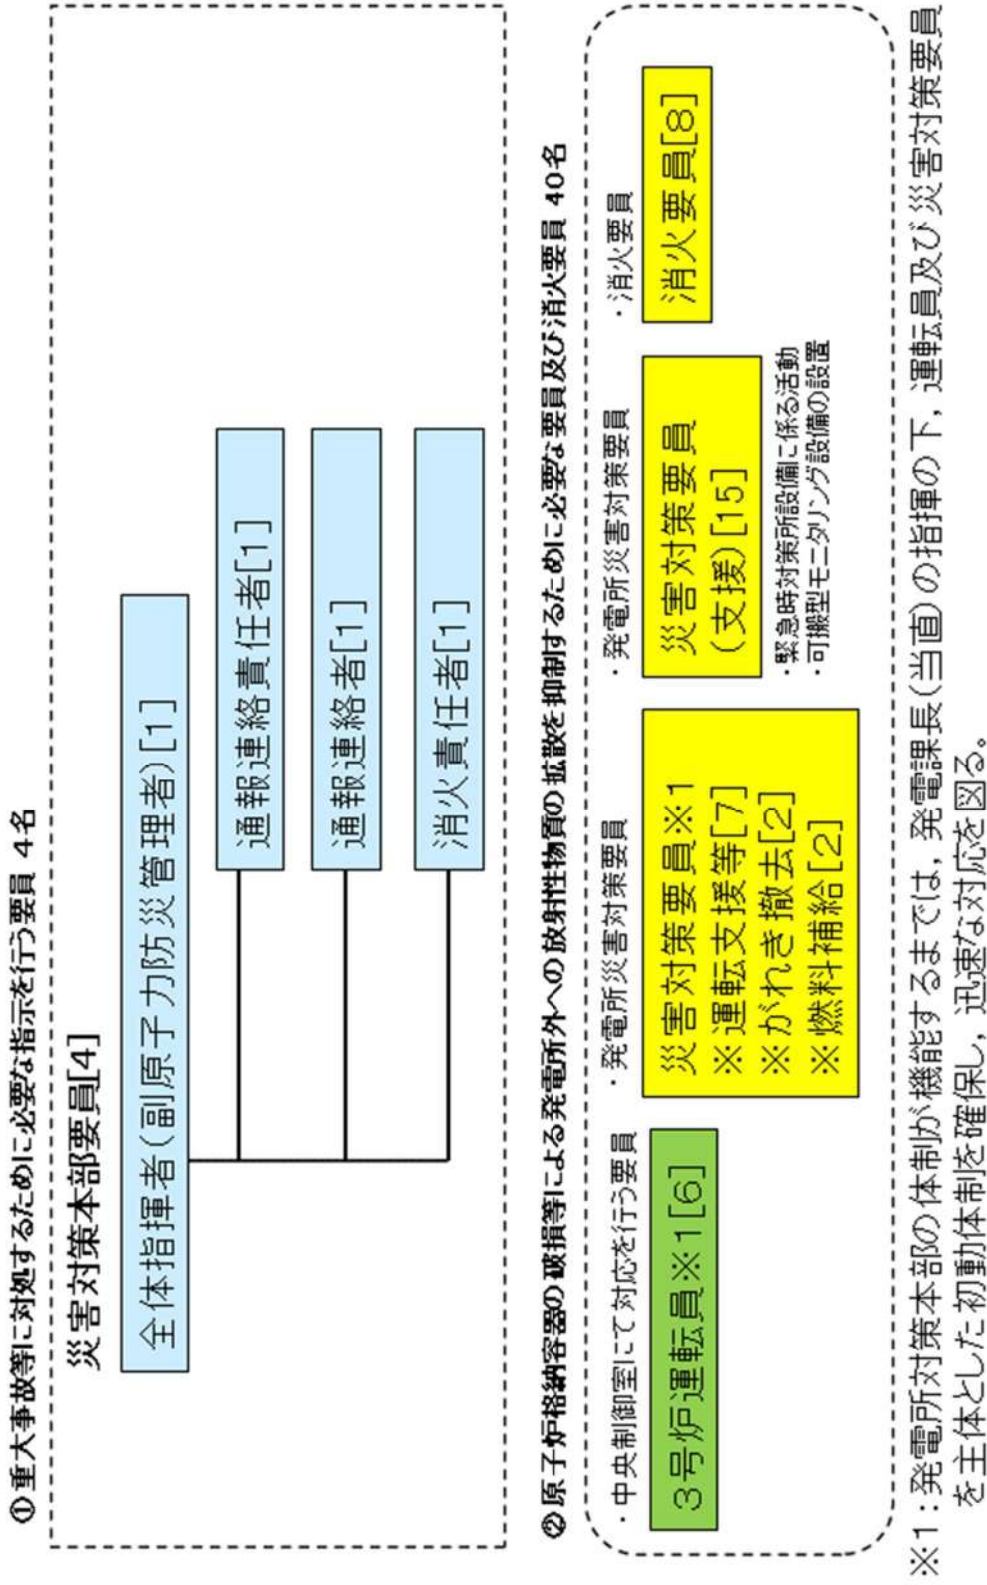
① 重大事故等に対処するために必要な指示を行う要員 4名

災害対策本部要員[4]

全体指揮者(副原子力防災管理者)[1]

通報連絡責任者[1]

通報連絡者[1]

消火責任者[1]

② 原子炉格納容器の破損等による発電所外への放射性物質の拡散を抑制するために必要な要員及び消火要員 40名

・中央制御室にて対応を行う要員

3号炉運転員※1[6]

・発電所災害対策要員

災害対策要員※1
※運転支援等[7]
※がれき撤去[2]
※燃料補給[2]

・発電所災害対策要員

災害対策要員
(支援)[15]

・緊急時対策所設備に係る活動
・可搬型モニタリング設備の設置

・消火要員

消火要員[8]

※1:発電所対策本部の体制が機能するまでは，発電課長(当直)の指揮の下，運転員及び災害対策要員を主体とした初動体制を確保し，迅速な対応を図る。